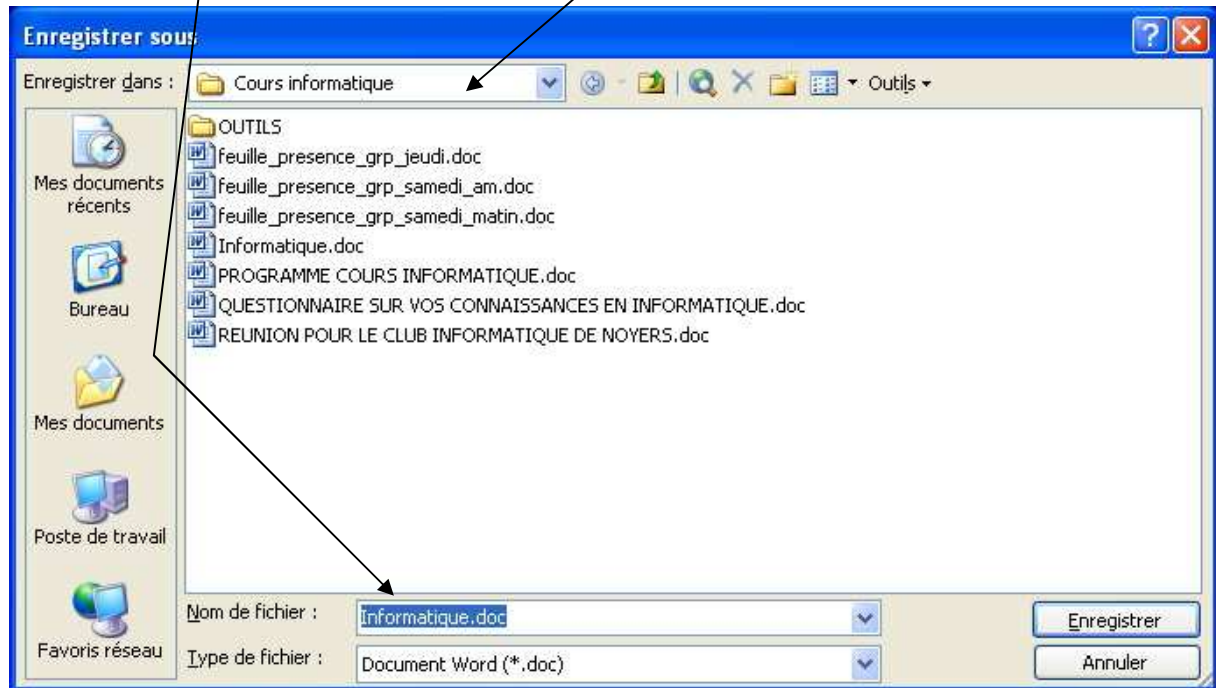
Enregistrer sous

?

Enregistrer dans : Cours informatique

Outils

OUTILS
feuille_presence_grp_jeudi.doc
feuille_presence_grp_samedi_am.doc
feuille_presence_grp_samedi_matin.doc
Informatique.doc
PROGRAMME COURS INFORMATIQUE.doc
QUESTIONNAIRE SUR VOS CONNAISSANCES EN INFORMATIQUE.doc
REUNION POUR LE CLUB INFORMATIQUE DE NOYERS.doc

Mes documents récents

Bureau

Mes documents

Poste de travail

Favoris réseau

Nom de fichier : Informatique.doc

Type de fichier : Document Word (*.doc)

Enregistrer

Annuler